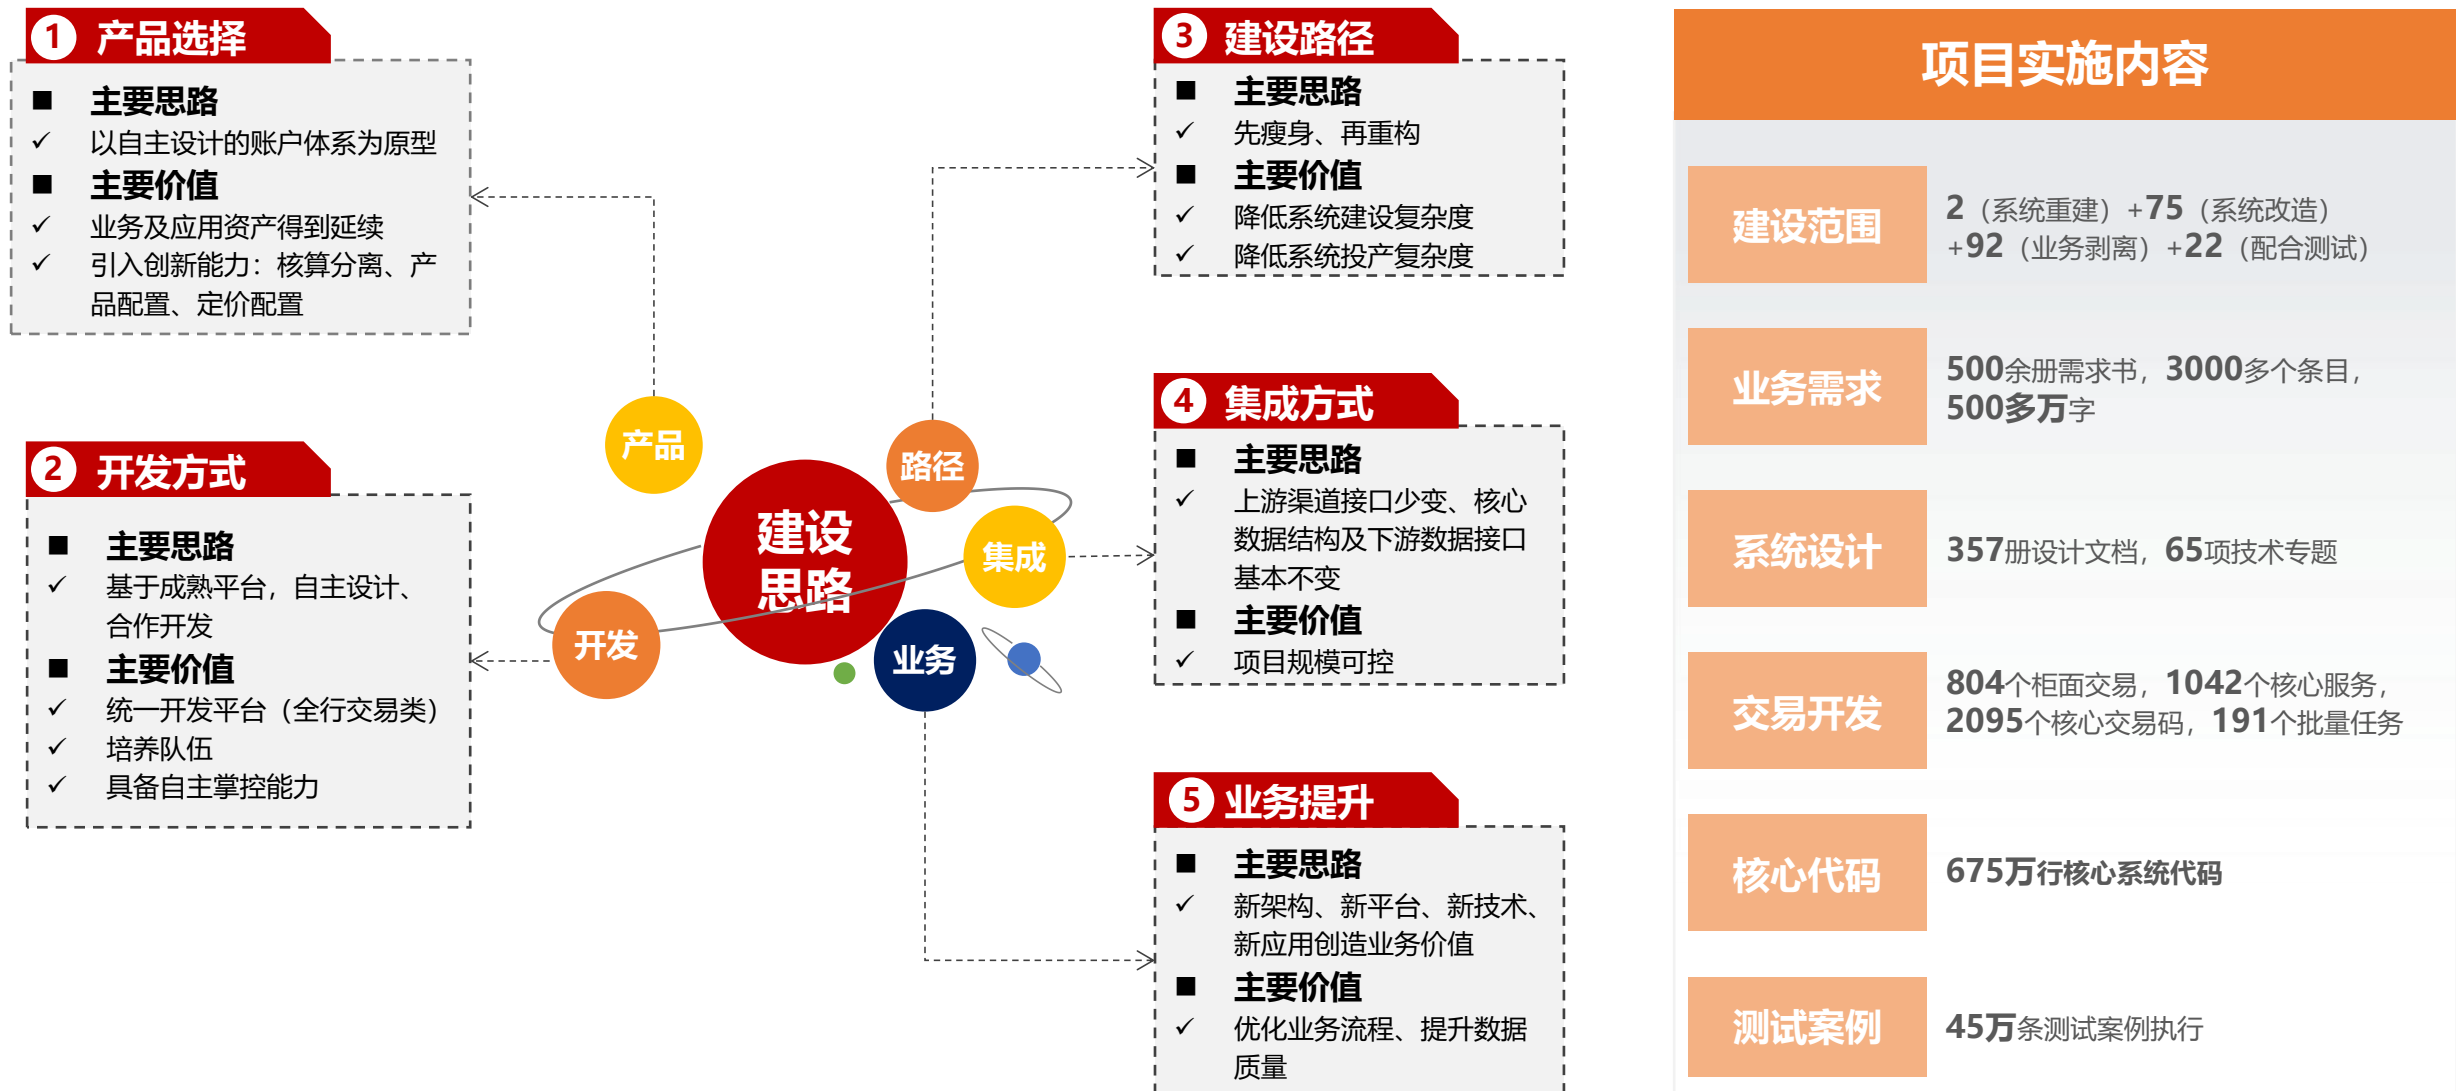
1 产品选择

■ 主要思路
✓ 以自主设计的账户体系为原型
■ 主要价值
✓ 业务及应用资产得到延续
✓ 引入创新能力：核算分离、产品配置、定价配置

2 开发方式

■ 主要思路
✓ 基于成熟平台，自主设计、合作开发
■ 主要价值
✓ 统一开发平台（全行交易类）
✓ 培养队伍
✓ 具备自主掌控能力

产品
路径
建设思路
集成
开发
业务

3 建设路径

■ 主要思路
✓ 先瘦身、再重构
■ 主要价值
✓ 降低系统建设复杂度
✓ 降低系统投产复杂度

4 集成方式

■ 主要思路
✓ 上游渠道接口少变、核心数据结构及下游数据接口基本不变
■ 主要价值
✓ 项目规模可控

5 业务提升

■ 主要思路
✓ 新架构、新平台、新技术、新应用创造业务价值
■ 主要价值
✓ 优化业务流程、提升数据质量

项目实施内容

| 建设范围 | 2（系统重建）+75（系统改造）+92（业务剥离）+22（配合测试） |
|---|---|
| 业务需求 | 500余册需求书，3000多个条目，500多万字 |
| 系统设计 | 357册设计文档，65项技术专题 |
| 交易开发 | 804个柜面交易，1042个核心服务，2095个核心交易码，191个批量任务 |
| 核心代码 | 675万行核心系统代码 |
| 测试案例 | 45万条测试案例执行 |